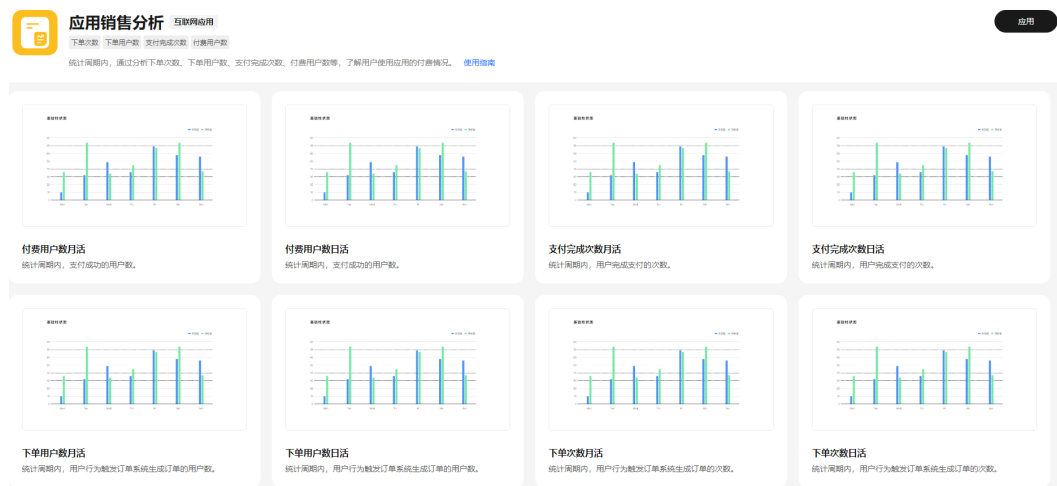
应用销售分析 互联网应用

下单次数 下单用户数 支付完成次数 付费用户数

应用

统计周期内，通过分析下单次数、下单用户数、支付完成次数、付费用户数等，了解用户使用应用的付费情况。 使用指南

付费用户数月活
统计周期内，支付成功的用户数。

付费用户数日活
统计周期内，支付成功的用户数。

支付完成次数月活
统计周期内，用户完成支付的次数。

支付完成次数日活
统计周期内，用户完成支付的次数。

下单用户数月活
统计周期内，用户行为触发订单系统生成订单的用户数。

下单用户数日活
统计周期内，用户行为触发订单系统生成订单的用户数。

下单次数月活
统计周期内，用户行为触发订单系统生成订单的次数。

下单次数日活
统计周期内，用户行为触发订单系统生成订单的次数。